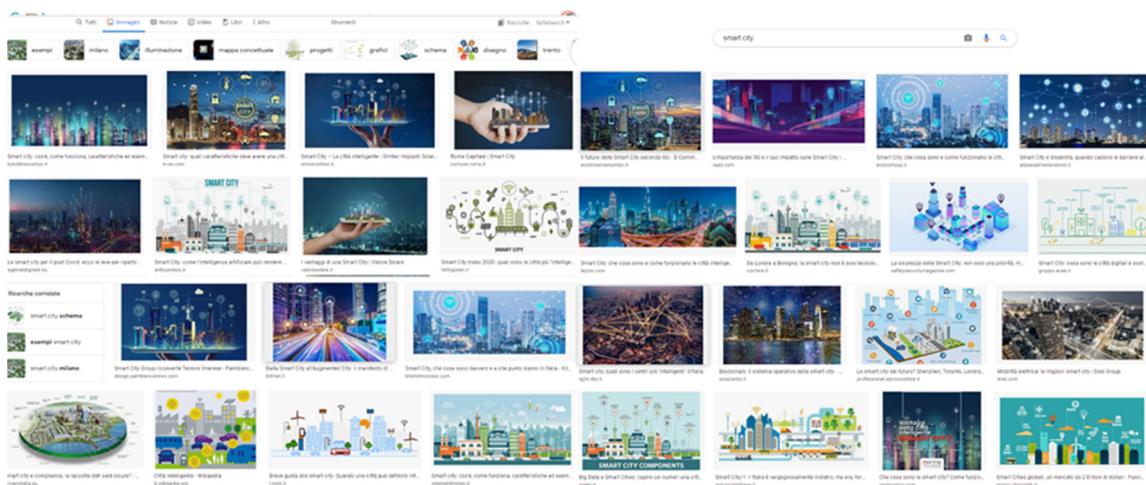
Tutti Immagini Notizie Video Libri Altro Strumenti Raccolte SafeSearch

esempi milano illuminazione mappa concettuale progetti grafici schema disegno trento

smart city

Smart city: cos'è, come funziona, caratteristiche ed esem...
Smart city: quali caratteristiche deve avere una citt...
Smart City – La città intelligente - Sintec Impianti Solar...
Roma Capitale | Smart City
Il futuro delle Smart City secondo Idc - E-Comm...
L'importanza del 5G e il suo impatto sulle Smart City | ...
Smart City, che cosa sono e come funzionano le citt...
Smart City e disabilità, quando cadono le barriere a...

Le smart city per il post Covid: ecco le leve per ripartir...
Smart city: come l'intelligenza artificiale può rendere ...
I vantaggi di una Smart City | Vatore Solare
Smart City Index 2020: quali sono le città "intellige...
Smart city: che cosa sono e come funzionano le città intelligenti ...
Da Londra a Bologna: le smart city non è solo tecnolo...
La sicurezza delle Smart City: non solo una priorità, m...
Smart City: il ruolo delle città digitali e sost...

Ricerche correlate
smart city schema
esempi smart city
smart city milano

SMART CITY
SMART CITY

Smart City Group ricoverte Termini Imerese - Pambianc...
Dalla Smart City all'Augmented City: il manifesto di ...
Smart City, che cosa sono davvero e a che punto siamo in Italia - Kl...
Smart city, quali sono i centri più 'intelligenti' d'Italia
Blockchain: il sistema operativo della smart city - ...
Le smart city del futuro? Shenzhen, Toronto, Londra ...
Mobilità elettrica: le migliori smart city | Enel Group

Smart city e compliance, la raccolta dati sarà sicura? ...
Città intelligente - Wikipedia
Breve guida alle smart city: Quando una città può definirsi 'int...
Big Data e Smart Cities: capire con numeri una citt...
Smart City: l'Italia è vergognosamente indietro, ma ora, for...
Che cosa sono le smart city? Come funzion...
Smart Cities globali, un mercato da 2 trilioni di dollari - Pam...

SMART CITY COMPONENTS